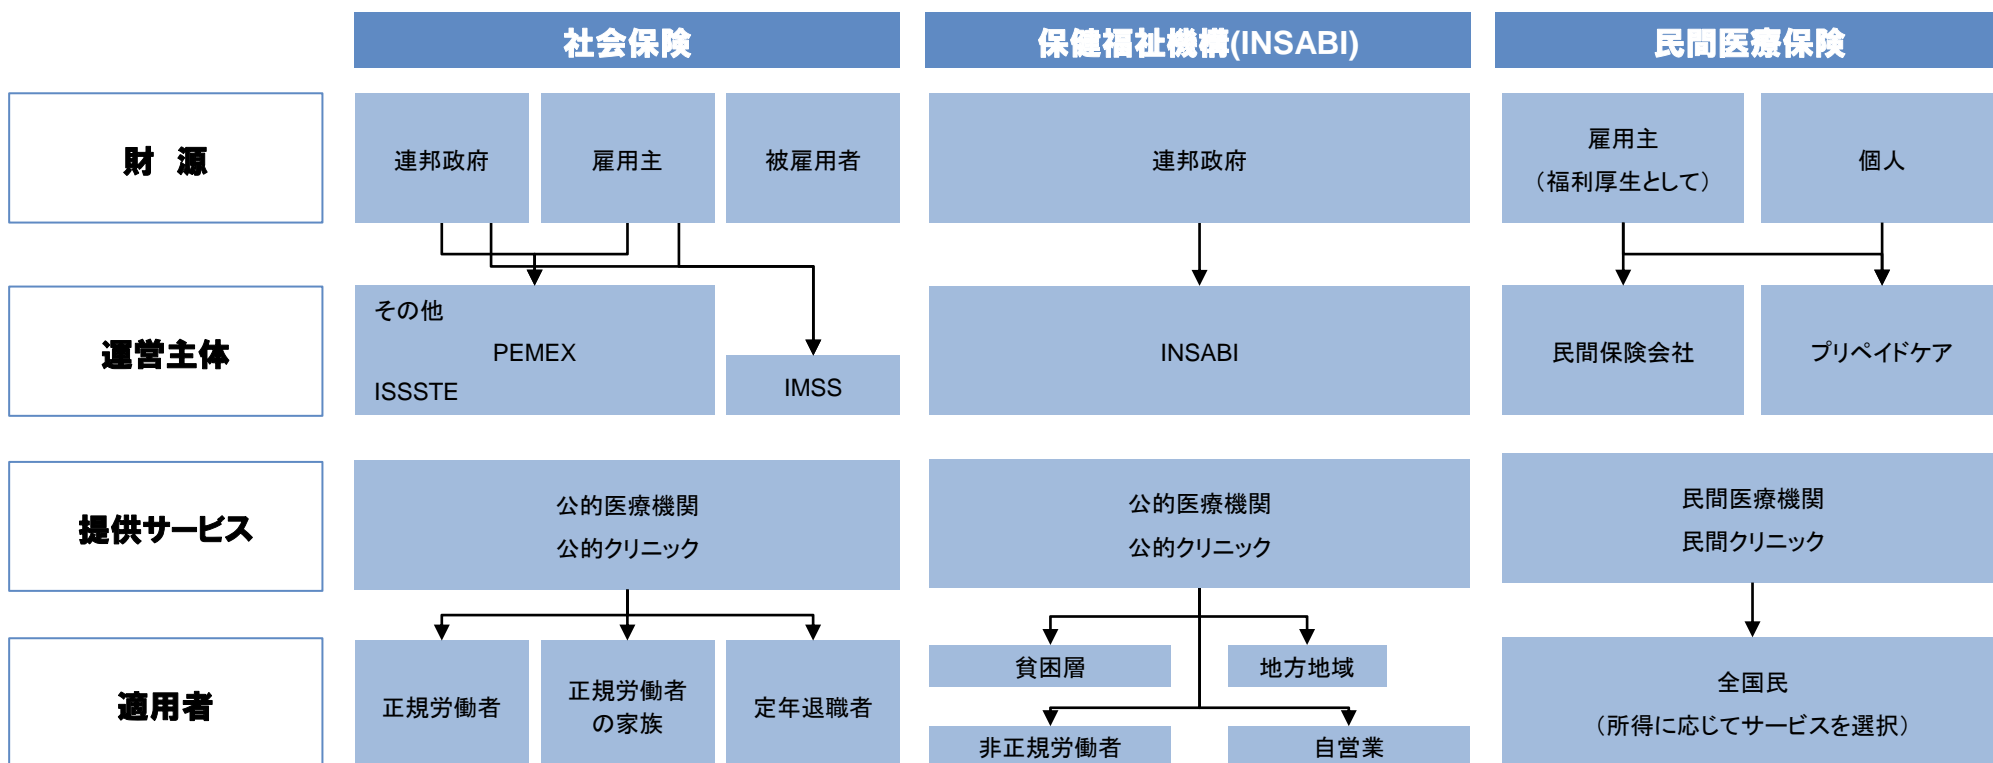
社会保険

保健福祉機構(INSABI)

民間医療保険

財　源

連邦政府

雇用主

被雇用者

連邦政府

雇用主
（福利厚生として）

個人

運営主体

その他
PEMEX
ISSSTE

IMSS

INSABI

民間保険会社

プリペイドケア

提供サービス

公的医療機関
公的クリニック

公的医療機関
公的クリニック

民間医療機関
民間クリニック

適用者

正規労働者

正規労働者の家族

定年退職者

貧困層

地方地域

非正規労働者

自営業

全国民
（所得に応じてサービスを選択）